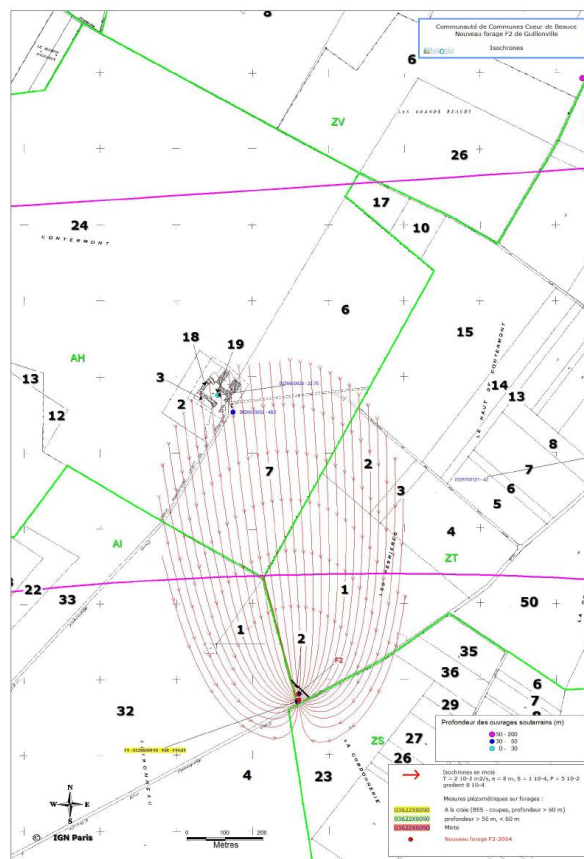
Communauté de Communes Coeur de Beauce
Nouveau forage F2 de Guilloville
telosia
Isochrones

8
6
LA BORNE AUX HOCHET
ZV
LES GRANDS BEAUX
26
17
10
24
CONTERMONT
6
15
AH
18
19
13
3
14
13
12
2
LE HAUT DE CONTERMONT
7
8
2
7
3
6
5
4
AI
ZT
22
33
1
50
1
2
35
F2
36
6
32
29
7
ZS
27
26
4
23
LA CORBONNERIE

Profondeur des ouvrages souterrains (m)
50 - 200
30 - 50
0 - 30

Isochrones en mois
T = 2 10-3 m2/s, e = 8 m, S = 1 10-4, P = 5 10-2
gradient 8 10-4

Mesures piézométriques sur forages :
A la craie (BSS - coupes, profondeur > 60 m)
profondeur > 50 m, < 60 m
Mixte
03622X0090
03622X0090
03622X0090
Nouveau forage F2-2014

N
W E
S
0 100 200
Mètres
© IGN Paris